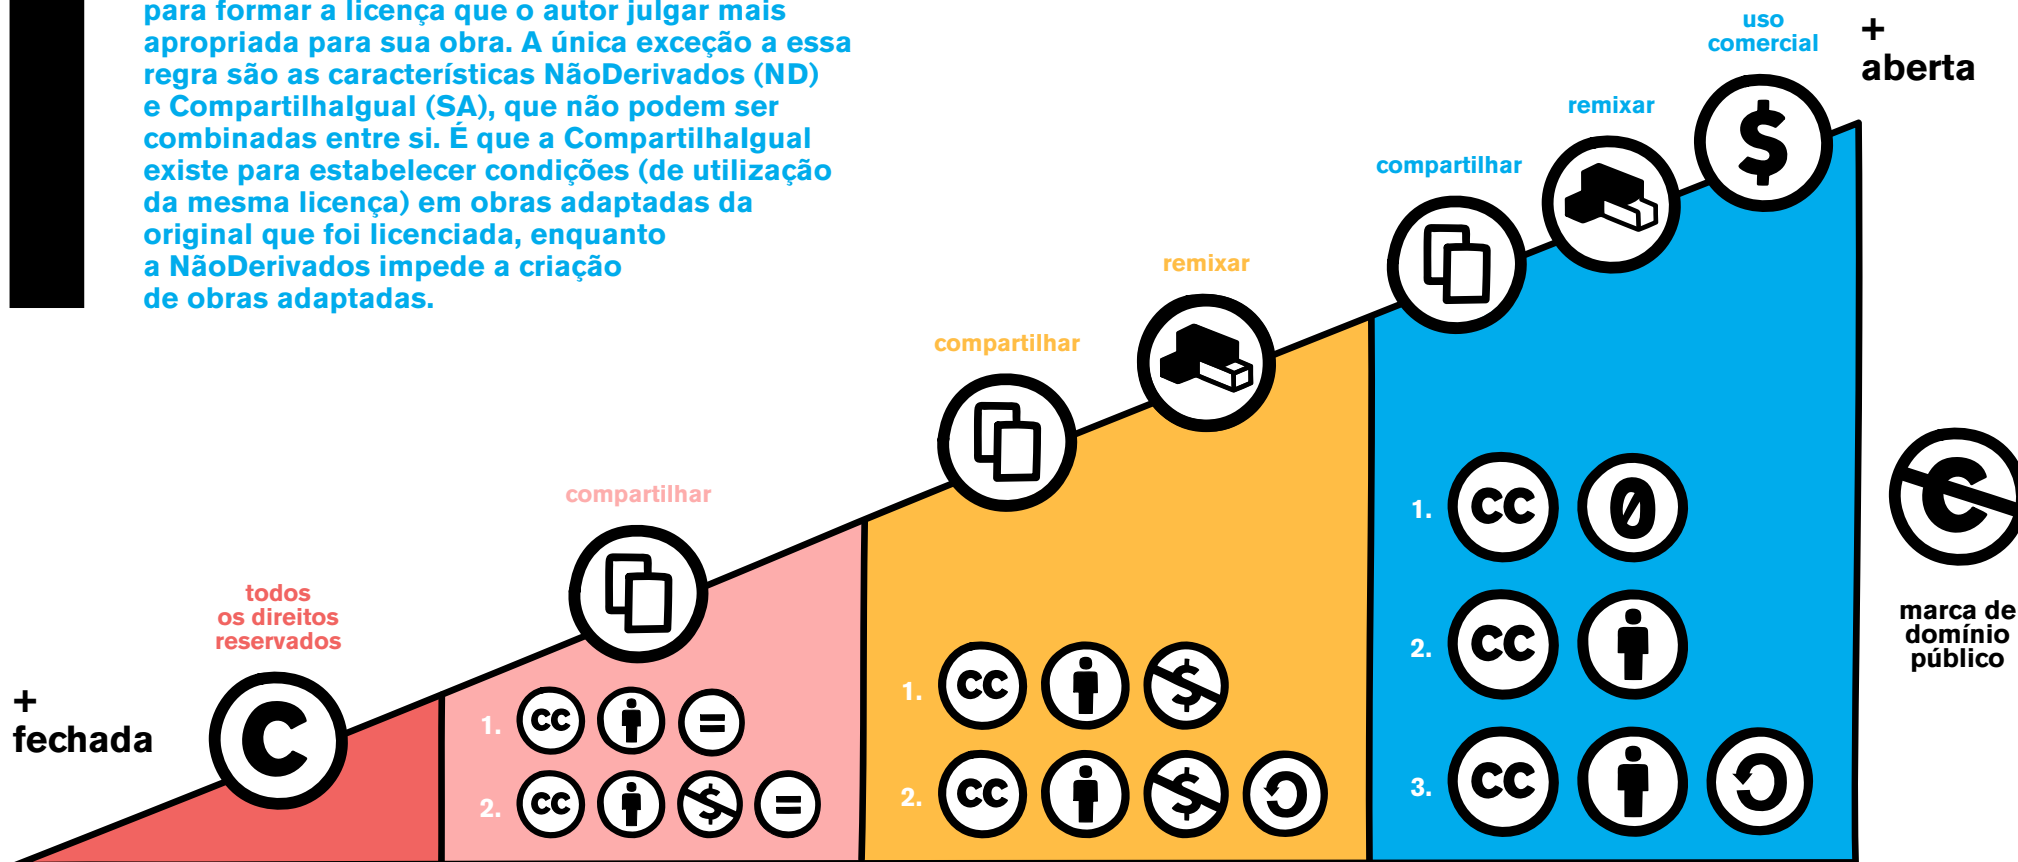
para formar a licença que o autor julgar mais apropriada para sua obra. A única exceção a essa regra são as características NãoDerivados (ND) e Compartilhalgual (SA), que não podem ser combinadas entre si. É que a Compartilhalgual existe para estabelecer condições (de utilização da mesma licença) em obras adaptadas da original que foi licenciada, enquanto a NãoDerivados impede a criação de obras adaptadas.

uso comercial

+ aberta

remixar

compartilhar

remixar

compartilhar

compartilhar

todos os direitos reservados

+ fechada

1.

2.

1.

2.

1.

2.

3.

marca de domínio público